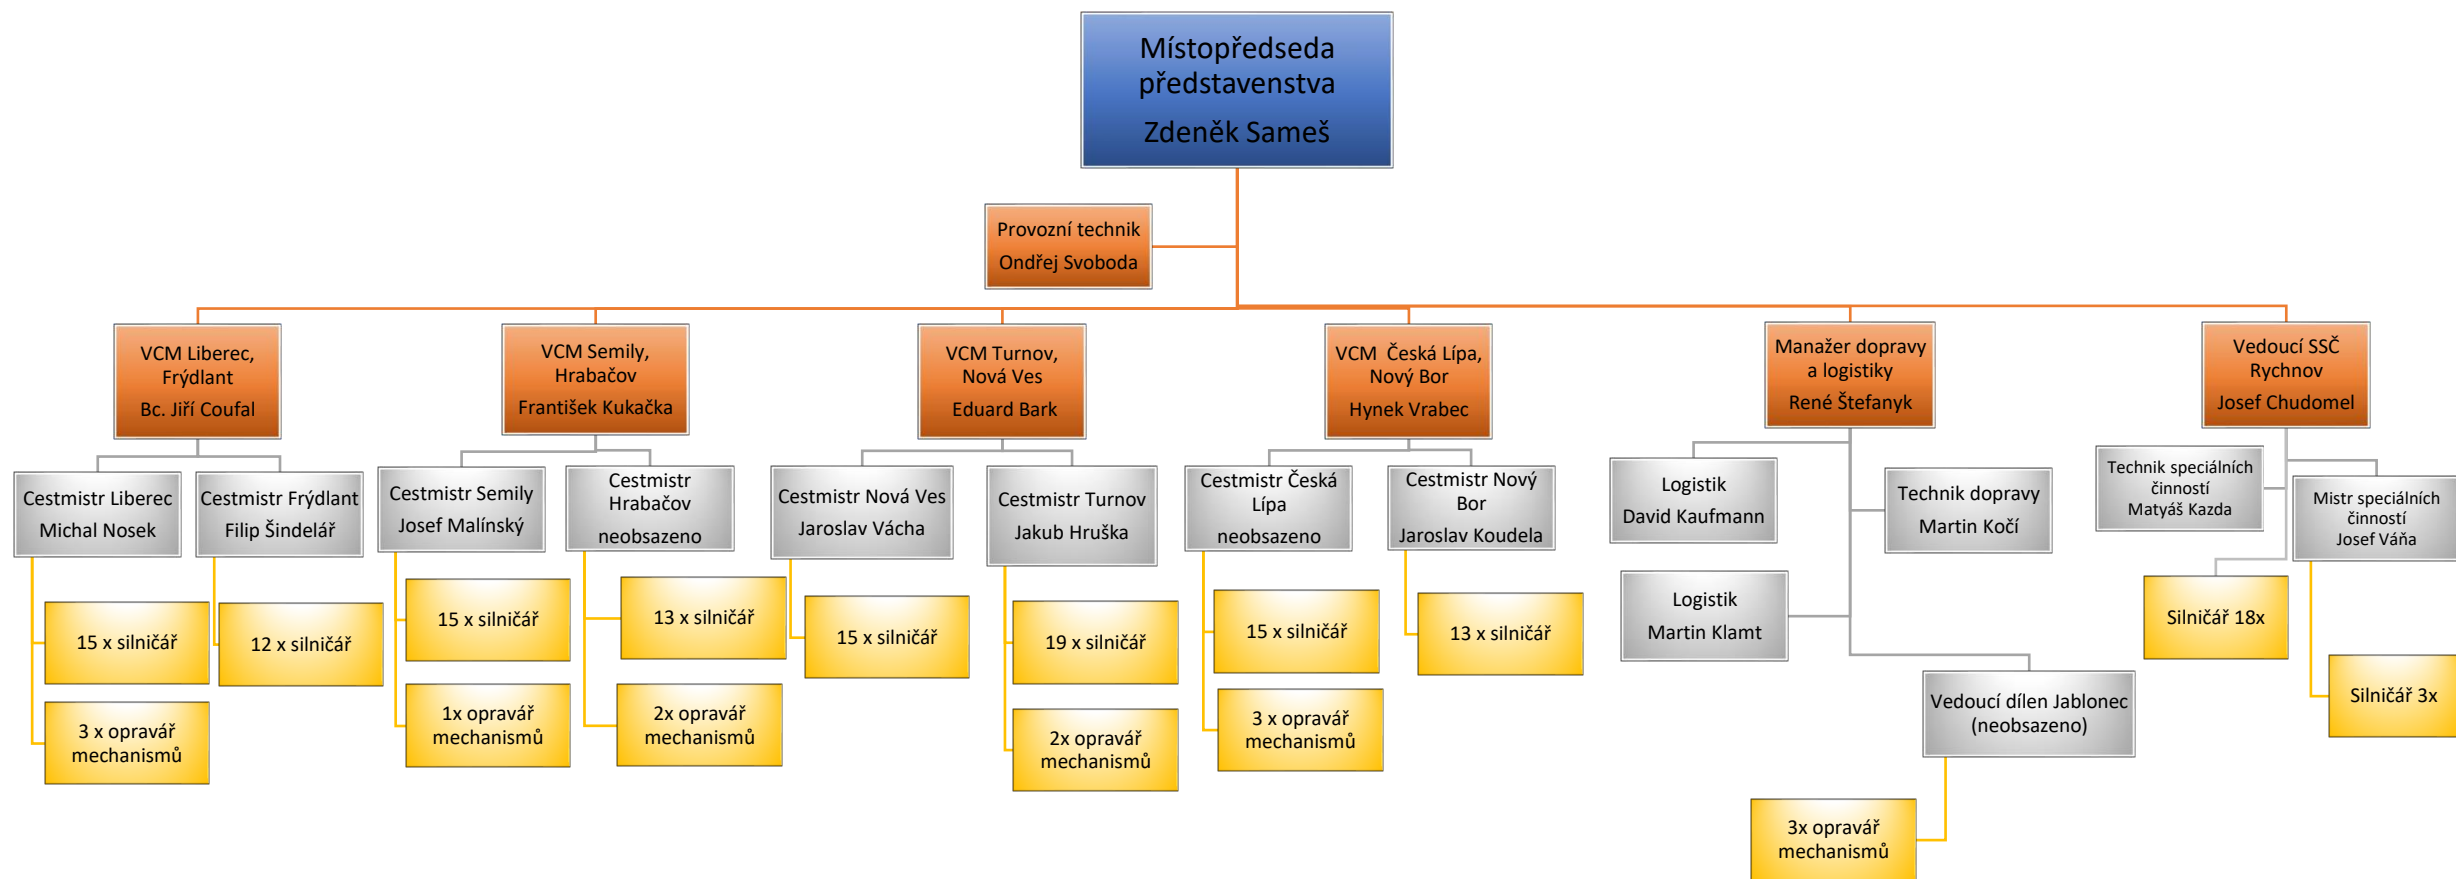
Místopředseda představenstva
Zdeněk Sameš

Provozní technik
Ondřej Svoboda

VCM Liberec, Frýdlant
Bc. Jiří Coufal

Cestmistr Liberec
Michal Nosek

15 x silničář

3 x opravář mechanismů

Cestmistr Frýdlant
Filip Šindelář

12 x silničář

VCM Semily, Hrabačov
František Kukačka

Cestmistr Semily
Josef Malínský

15 x silničář

1x opravář mechanismů

Cestmistr Hrabačov
neobsazeno

13 x silničář

2x opravář mechanismů

VCM Turnov, Nová Ves
Eduard Bark

Cestmistr Nová Ves
Jaroslav Vácha

15 x silničář

Cestmistr Turnov
Jakub Hruška

19 x silničář

2x opravář mechanismů

VCM Česká Lípa, Nový Bor
Hynek Vrabec

Cestmistr Česká Lípa
neobsazeno

15 x silničář

3 x opravář mechanismů

Cestmistr Nový Bor
Jaroslav Koudela

13 x silničář

Manažer dopravy a logistiky
René Štefanyk

Logistik
David Kaufmann

Logistik
Martin Klamt

Technik dopravy
Martin Kočí

Vedoucí dílen Jablonec (neobsazeno)

3x opravář mechanismů

Vedoucí SSČ Rychnov
Josef Chudomel

Technik speciálních činností
Matyáš Kazda

Silničář 18x

Mistr speciálních činností
Josef Váňa

Silničář 3x